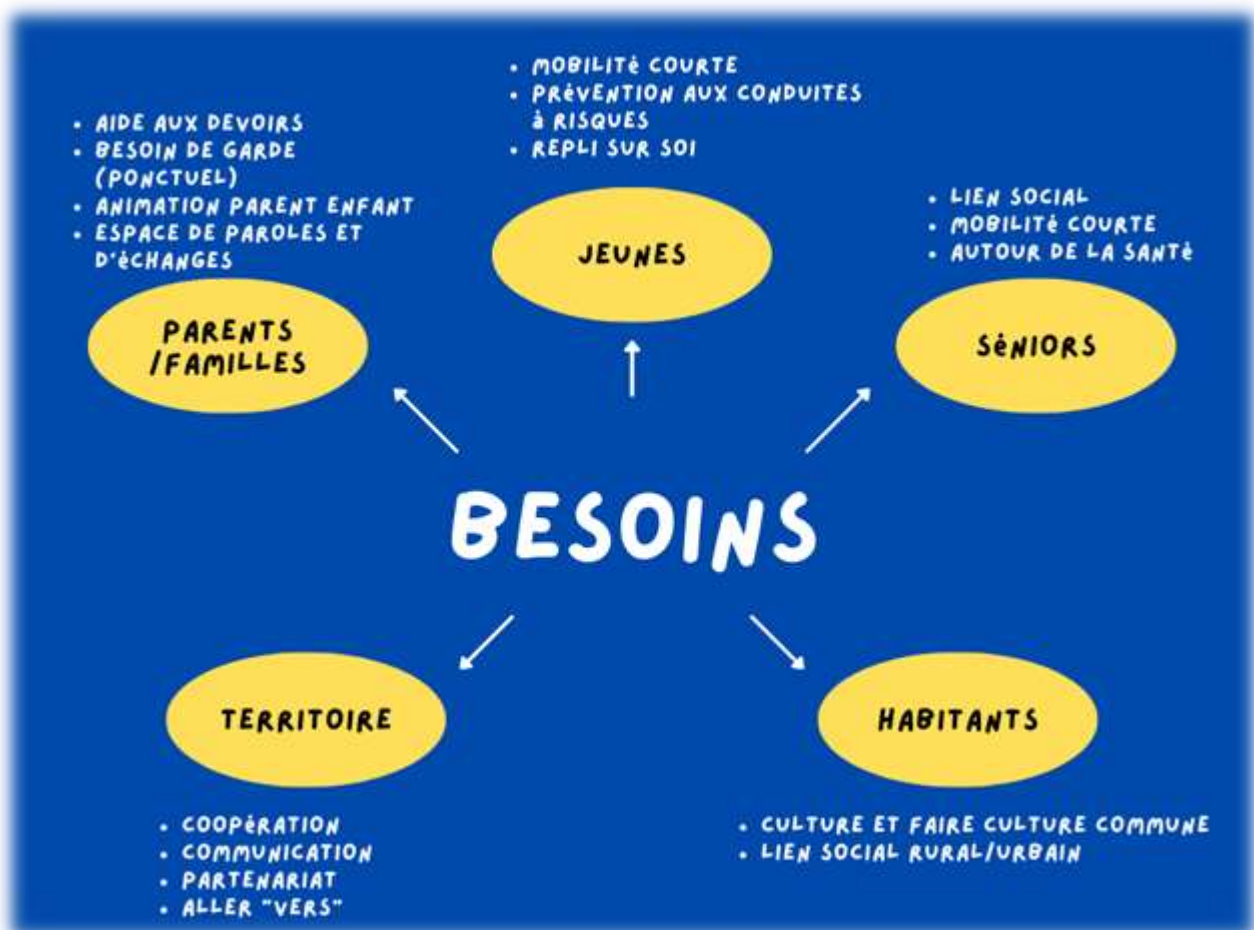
- MOBILITÉ COURTE
- PRÉVENTION AUX CONDUITES À RISQUES
- REPLI SUR SOI

JEUNES

- AIDE AUX DEVOIRS
- BESOIN DE GARDE (PONCTUEL)
- ANIMATION PARENT ENFANT
- ESPACE DE PAROLES ET D'ÉCHANGES

PARENTS /FAMILLES

- LIEN SOCIAL
- MOBILITÉ COURTE
- AUTOUR DE LA SANTÉ

SÉNIORS

BESOINS

TERRITOIRE

- COOPÉRATION
- COMMUNICATION
- PARTENARIAT
- ALLER "VERS"

HABITANTS

- CULTURE ET FAIRE CULTURE COMMUNE
- LIEN SOCIAL RURAL/URBAIN